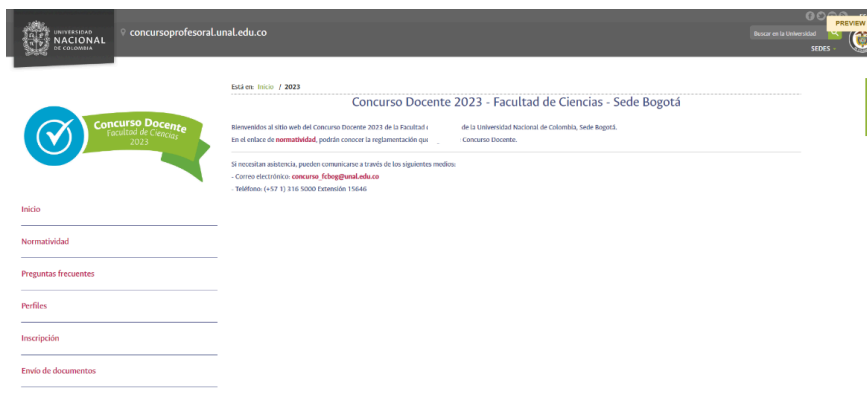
UNIVERSIDAD NACIONAL DE COLOMBIA

concursoprofesoral.unal.edu.co

PREVIEW

Buscar en la Universidad

SEDES

Concurso Docente
Facultad de Ciencias
2023

Inicio

Normatividad

Preguntas frecuentes

Perfiles

Inscripción

Envío de documentos

Está en: Inicio / 2023

Concurso Docente 2023 - Facultad de Ciencias - Sede Bogotá

Bienvenidos al sitio web del Concurso Docente 2023 de la Facultad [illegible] de la Universidad Nacional de Colombia, Sede Bogotá.
En el enlace de normatividad, podrán conocer la reglamentación que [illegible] Concurso Docente.

Si necesitan asistencia, pueden comunicarse a través de los siguientes medios:
- Correo electrónico: concurso_fcbog@unal.edu.co
- Teléfono: (+57 1) 316 5000 Extensión 15646